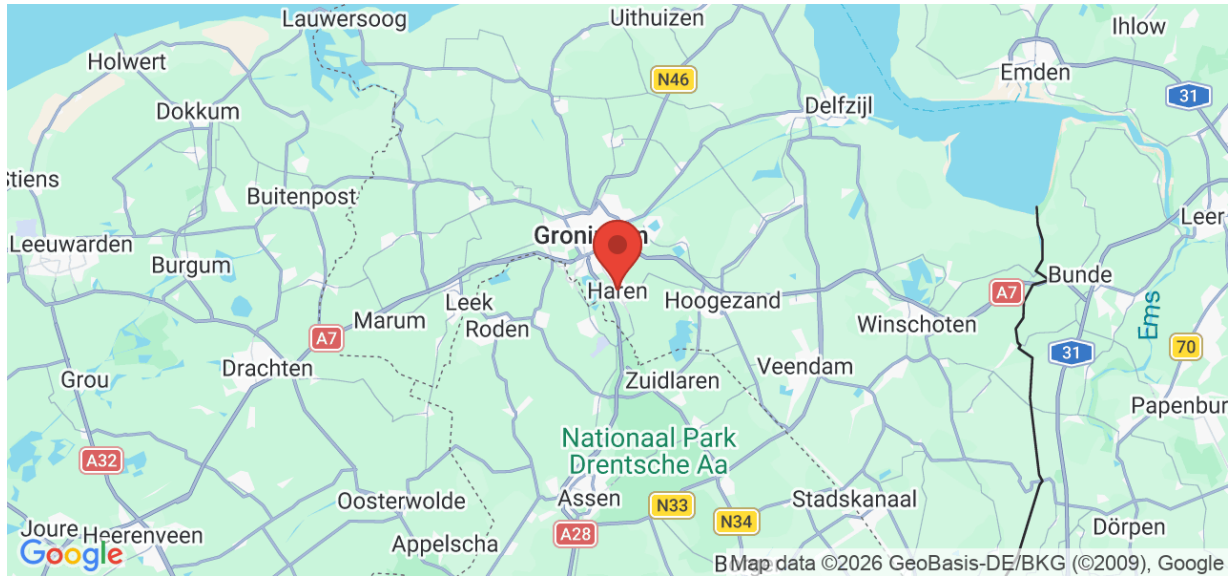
Lauwersoog
Uithuizen
Ihlow
Holwert
N46
Emden
Dokkum
Delfzijl
31
Stiens
Buitenpost
Leer
Leeuwarden
Groningen
Burgum
Haren
Hoogezand
Bunde
A7
Leek
Marum
Ems
Roden
Winschoten
A7
31
70
Drachten
Zuidlaren
Veendam
Grou
Papenburg
Nationaal Park Drentsche Aa
A32
Oosterwolde
Assen
N33
Stadskanaal
N34
Joure
Heerenveen
A28
Dörpen
Appelscha
Google
Map data ©2026 GeoBasis-DE/BKG (©2009), Google